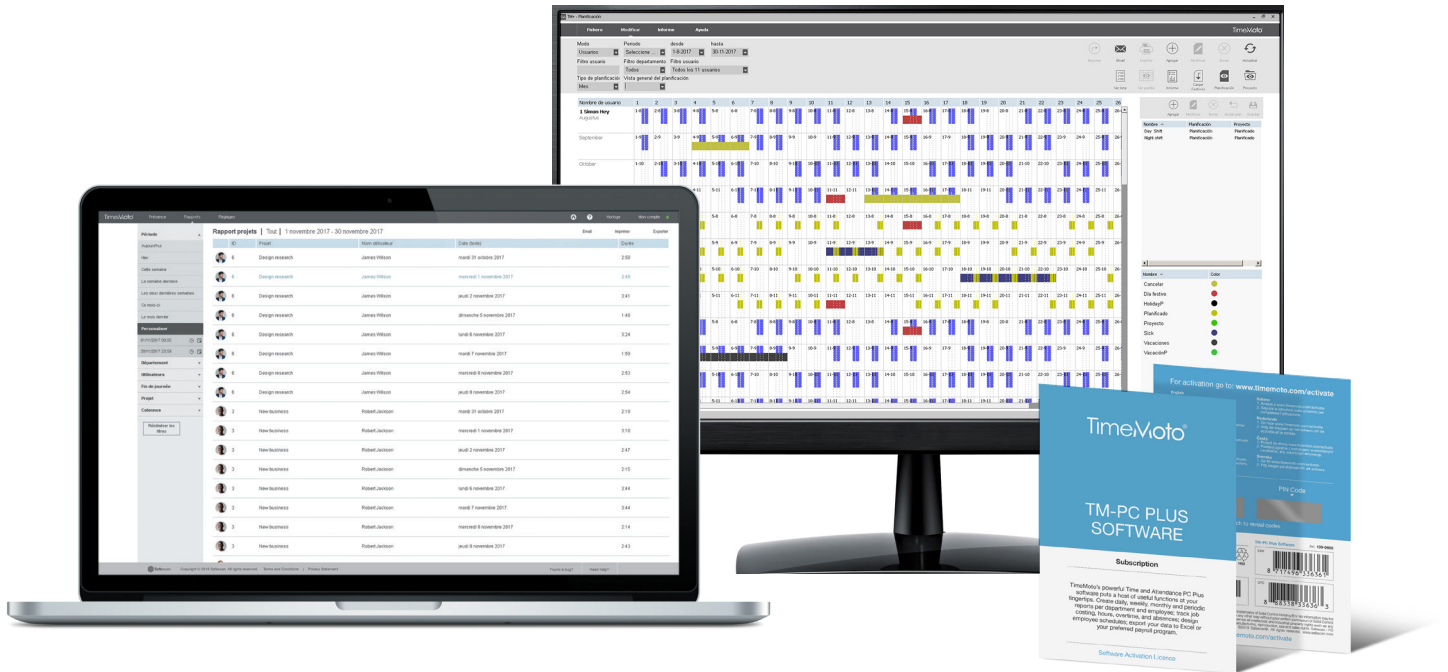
TM - Planificación

Fichero Modificar Informe Ayuda

TimeMoto

Modo Periodo desde hasta
Usuarios Seleccione 1-8-2017 30-11-2017
Filtro usuario Filtro departamento Filtro usuario
Todos Todos los 11 usuarios
Tipo de planificación Vista general del planificación
Mes

Nombre de usuario

1 Simon Hoy
Augustus

September

October

Nombre Planificación Proyecto
Day Shift Planificado Planificado
Night shift Planificado Planificado

Nombre Color
Cancelar
Día festivo
HolidayP
Planificado
Proyecto
Sick
Vacaciones
VacaciónP

TimeMoto Présence Rapports Plannings

Rapport projets | Tout | 1 novembre 2017 - 30 novembre 2017

Email Imprimer Exporter

Période
Aujourd'hui
Hier
Cette semaine
La semaine dernière
Les deux dernières semaines
Ce mois-ci
Le mois dernier
Personnaliser
Département
Utilisateurs
Fin de journée
Projet
Calendrier

Réinitialiser les filtres

| | ID | Projet | Nom utilisateur | Date (texte) | Durée |
|---|---|---|---|---|---|
| | 6 | Design research | James Wilson | mardi 31 octobre 2017 | 2:50 |
| | 6 | Design research | James Wilson | mercredi 1 novembre 2017 | 2:45 |
| | 6 | Design research | James Wilson | jeudi 2 novembre 2017 | 3:41 |
| | 6 | Design research | James Wilson | dimanche 5 novembre 2017 | 1:48 |
| | 6 | Design research | James Wilson | lundi 6 novembre 2017 | 3:24 |
| | 6 | Design research | James Wilson | mardi 7 novembre 2017 | 1:59 |
| | 6 | Design research | James Wilson | mercredi 8 novembre 2017 | 2:53 |
| | 6 | Design research | James Wilson | jeudi 9 novembre 2017 | 2:40 |
| | 3 | New business | Robert Jackson | mardi 31 octobre 2017 | 2:19 |
| | 3 | New business | Robert Jackson | mercredi 1 novembre 2017 | 3:16 |
| | 3 | New business | Robert Jackson | jeudi 2 novembre 2017 | 2:47 |
| | 3 | New business | Robert Jackson | dimanche 5 novembre 2017 | 2:15 |
| | 3 | New business | Robert Jackson | lundi 6 novembre 2017 | 3:44 |
| | 3 | New business | Robert Jackson | mardi 7 novembre 2017 | 3:46 |
| | 3 | New business | Robert Jackson | mercredi 8 novembre 2017 | 2:14 |
| | 3 | New business | Robert Jackson | jeudi 9 novembre 2017 | 2:43 |

Terms and Conditions | Privacy Statement

TimeMoto

TM-PC PLUS SOFTWARE

Subscription

TimeMoto's powerful Time and Attendance PC Plus software puts a host of useful functions at your fingertips. Create daily, weekly, monthly and periodic reports per department and employee; track job costing, hours, overtime, and absences; design employee schedules; export your data to Excel or your preferred payroll program.

Software Activation Licence

For activation go to: www.timemoto.com/activate

PIN Code

8 717496 33636 1

8 717496 33630 3

timemoto.com/activate